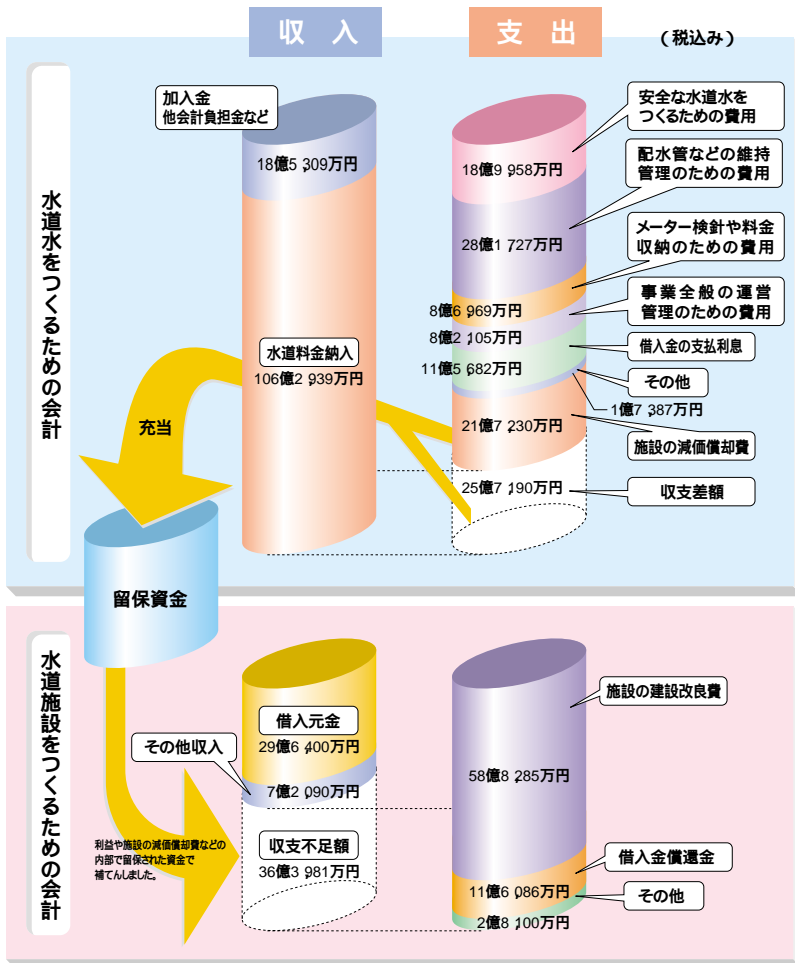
収入

支出

（税込み）

水道水をつくるための会計

加入金
他会計負担金など

18億5,309万円

水道料金納入

106億2,939万円

安全な水道水をつくるための費用

18億9,958万円

配水管などの維持管理のための費用

28億1,727万円

メーター検針や料金収納のための費用

8億6,969万円

事業全般の運営管理のための費用

8億2,105万円

借入金の支払利息

11億5,682万円

その他

1億7,387万円

21億7,230万円

施設の減価償却費

25億7,190万円

収支差額

充当

留保資金

水道施設をつくるための会計

借入元金

29億6,400万円

その他収入

7億2,090万円

利益や施設の減価償却費などの内部で留保された資金で補てんしました。

収支不足額

36億3,981万円

施設の建設改良費

58億8,285万円

借入金償還金

11億6,086万円

その他

2億8,100万円